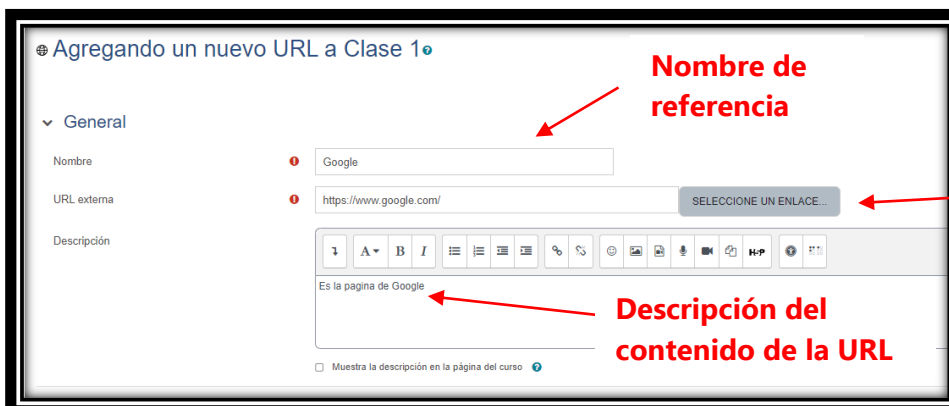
Agregando un nuevo URL a Clase 1

Nombre de referencia

General

Nombre

Google

URL externa

https://www.google.com/

SELECCIONE UN ENLACE...

Descripción

Es la pagina de Google

Descripción del contenido de la URL

Muestra la descripción en la página del curso